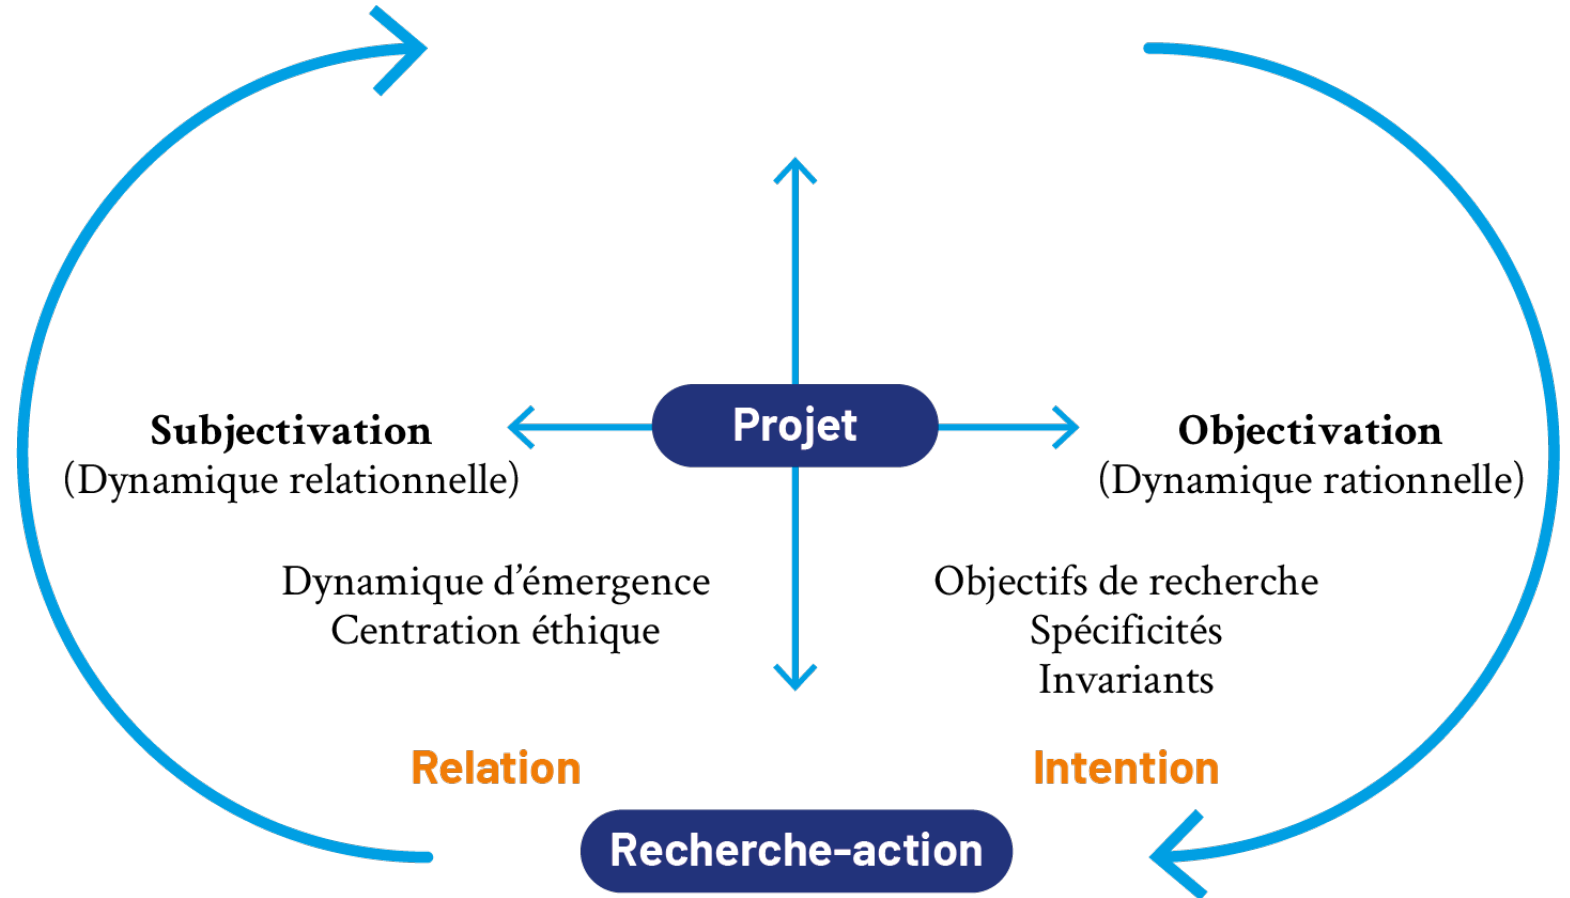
Projet

Subjectivation
(Dynamique relationnelle)

Objectivation
(Dynamique rationnelle)

Dynamique d'émergence
Centration éthique

Objectifs de recherche
Spécificités
Invariants

Relation

Intention

Recherche-action